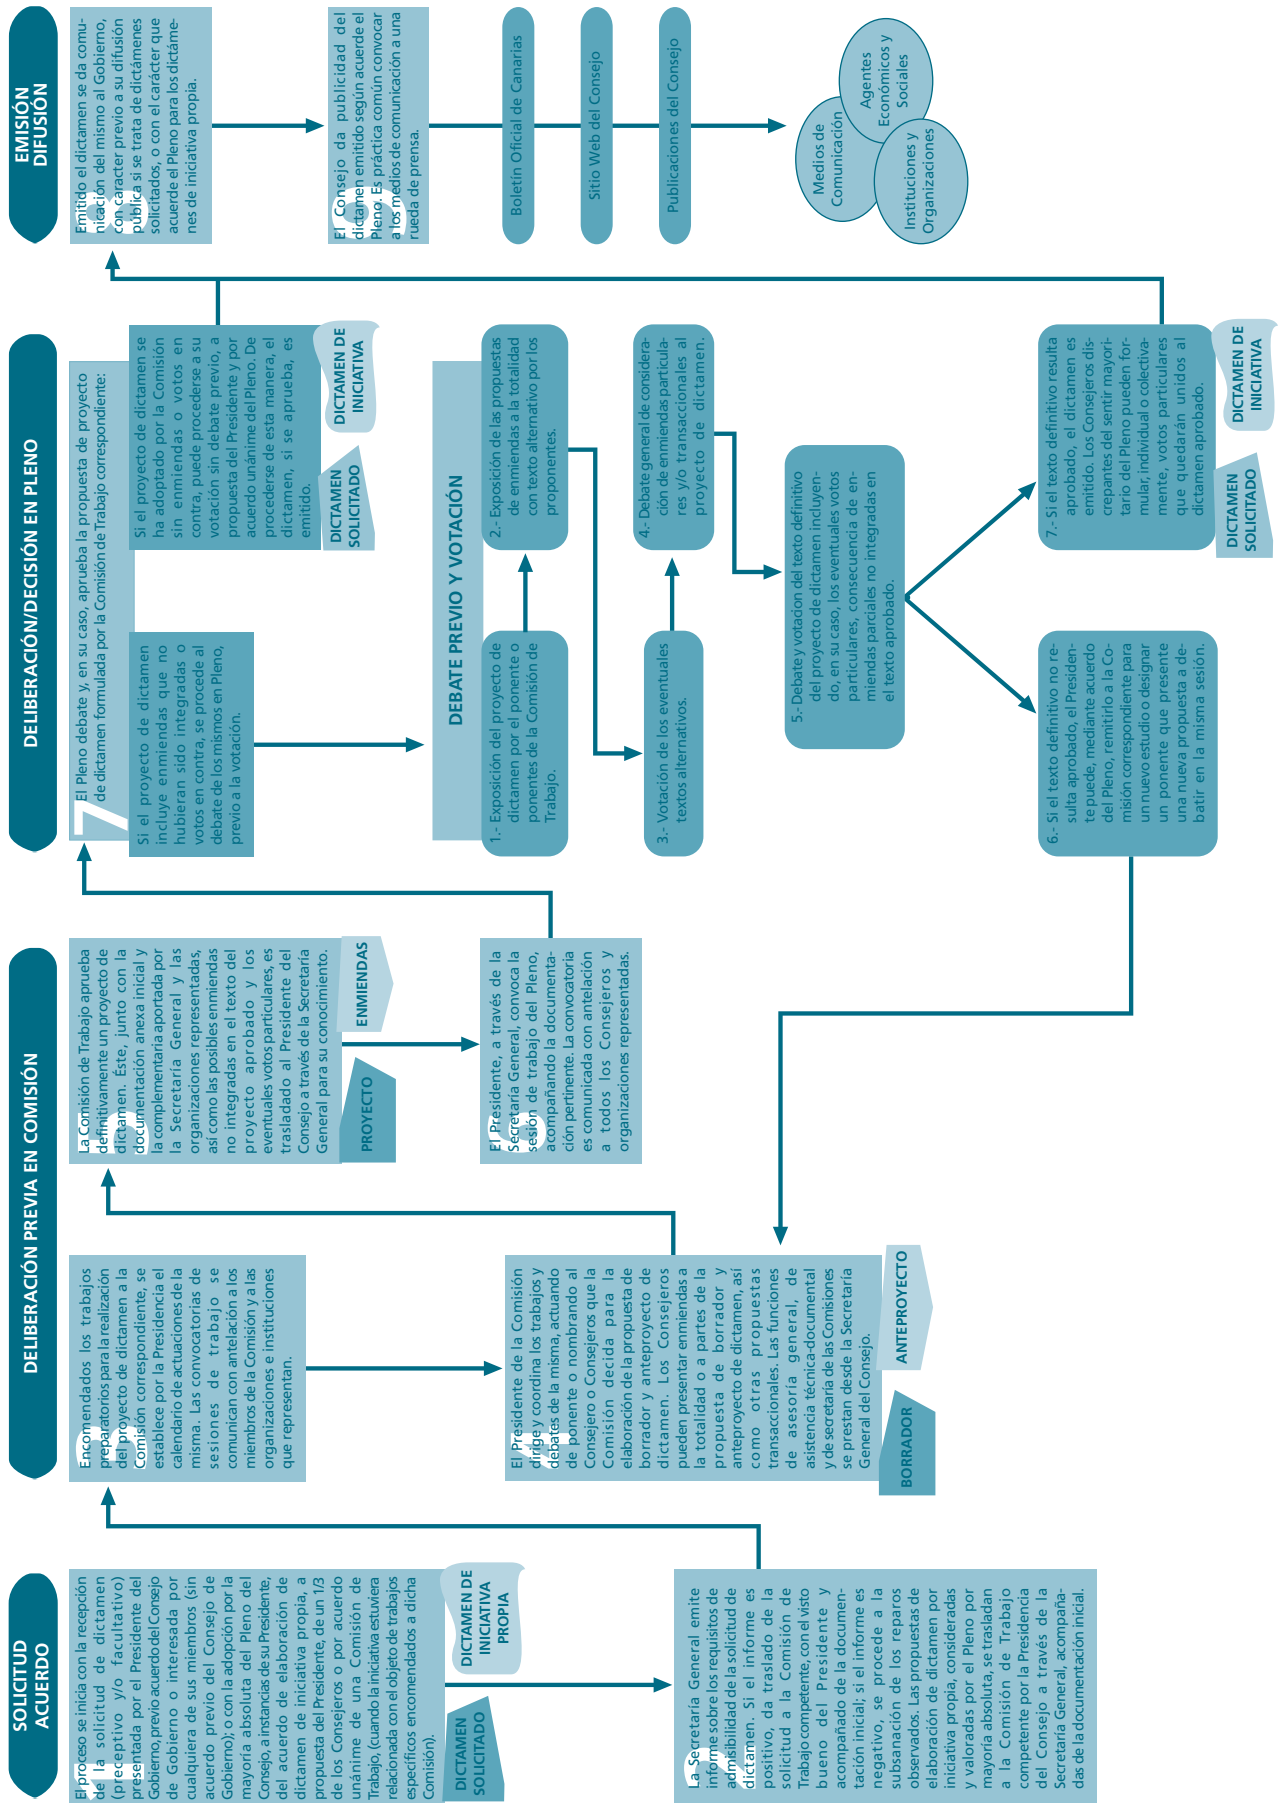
SOLICITUD ACUERDO

1 El proceso se inicia con la recepción de la solicitud de dictamen (preceptivo y/o facultativo) presentada por el Presidente del Gobierno, previo acuerdo del Consejo de Gobierno o interesada por cualquiera de sus miembros (sin acuerdo previo del Consejo de Gobierno); o con la adopción por la mayoría absoluta del Pleno del Consejo, a instancias de su Presidente, del acuerdo de elaboración de dictamen de iniciativa propia, a propuesta del Presidente, de un 1/3 de los Consejeros o por acuerdo unánime de una Comisión de Trabajo, (cuando la iniciativa estuviera relacionada con el objeto de trabajos específicos encomendados a dicha Comisión).

DICTAMEN DE INICIATIVA PROPIA

DICTAMEN SOLICITADO

2 La Secretaría General emite informe sobre los requisitos de admisibilidad de la solicitud de dictamen. Si el informe es positivo, da traslado de la solicitud a la Comisión de Trabajo competente, con el visto bueno del Presidente y acompañado de la documentación inicial; si el informe es negativo, se procede a la subsanación de los reparos observados. Las propuestas de elaboración de dictamen por iniciativa propia, consideradas y valoradas por el Pleno por mayoría absoluta, se trasladan a la Comisión de Trabajo competente por la Presidencia del Consejo a través de la Secretaría General, acompañadas de la documentación inicial.

DELIBERACIÓN PREVIA EN COMISIÓN

3 Encomendados los trabajos preparatorios para la realización del proyecto de dictamen a la Comisión correspondiente, se establece por la Presidencia el calendario de actuaciones de la misma. Las convocatorias de sesiones de trabajo se comunican con antelación a los miembros de la Comisión y a las organizaciones e instituciones que representan.

4 El Presidente de la Comisión dirige y coordina los trabajos y debates de la misma, actuando de ponente o nombrando al Consejero o Consejeros que la Comisión decida para la elaboración de la propuesta de borrador y anteproyecto de dictamen. Los Consejeros pueden presentar enmiendas a la totalidad o a partes de la propuesta de borrador y anteproyecto de dictamen, así como otras propuestas transaccionales. Las funciones de asesoría general, de asistencia técnica-documental y de secretaría de las Comisiones se prestan desde la Secretaría General del Consejo.

ANTEPROYECTO

BORRADOR

5 La Comisión de Trabajo aprueba definitivamente un proyecto de dictamen. Éste, junto con la documentación anexa inicial y la complementaria aportada por la Secretaría General y las organizaciones representadas, así como las posibles enmiendas no integradas en el texto del proyecto aprobado y los eventuales votos particulares, es trasladado al Presidente del Consejo a través de la Secretaría General para su conocimiento.

ENMIENDAS

PROYECTO

6 El Presidente, a través de la Secretaría General, convoca la sesión de trabajo del Pleno, acompañando la documentación pertinente. La convocatoria es comunicada con antelación a todos los Consejeros y organizaciones representadas.

DELIBERACIÓN/DECISIÓN EN PLENO

7 El Pleno debate y, en su caso, aprueba la propuesta de proyecto de dictamen formulada por la Comisión de Trabajo correspondiente:

Si el proyecto de dictamen incluye enmiendas que no hubieran sido integradas o votos en contra, se procede al debate de los mismos en Pleno, previo a la votación.

Si el proyecto de dictamen se ha adoptado por la Comisión sin enmiendas o votos en contra, puede procederse a su votación sin debate previo, a propuesta del Presidente y por acuerdo unánime del Pleno. De procederse de esta manera, el dictamen, si se aprueba, es emitido.

DICTAMEN DE INICIATIVA

DICTAMEN SOLICITADO

DEBATE PREVIO Y VOTACIÓN

1.- Exposición del proyecto de dictamen por el ponente o ponentes de la Comisión de Trabajo.

2.- Exposición de las propuestas de enmiendas a la totalidad con texto alternativo por los proponentes.

3.- Votación de los eventuales textos alternativos.

4.- Debate general de consideración de enmiendas particulares y/o transaccionales al proyecto de dictamen.

5.- Debate y votación del texto definitivo del proyecto de dictamen incluyendo, en su caso, los eventuales votos particulares, consecuencia de enmiendas parciales no integradas en el texto aprobado.

6.- Si el texto definitivo no resulta aprobado, el Presidente puede, mediante acuerdo del Pleno, remitirlo a la Comisión correspondiente para un nuevo estudio o designar un ponente que presente una nueva propuesta a debatir en la misma sesión.

7.- Si el texto definitivo resulta aprobado, el dictamen es emitido. Los Consejeros discrepantes del sentir mayoritario del Pleno pueden formular, individual o colectivamente, votos particulares que quedarán unidos al dictamen aprobado.

DICTAMEN DE INICIATIVA

DICTAMEN SOLICITADO

EMISIÓN DIFUSIÓN

8 Emitido el dictamen se da comunicación del mismo al Gobierno, con carácter previo a su difusión pública si se trata de dictámenes solicitados, o con el carácter que acuerde el Pleno para los dictámenes de iniciativa propia.

9 El Consejo da publicidad del dictamen emitido según acuerde el Pleno. Es práctica común convocar a los medios de comunicación a una rueda de prensa.

Boletín Oficial de Canarias

Sitio Web del Consejo

Publicaciones del Consejo

Medios de Comunicación

Agentes Económicos y Sociales

Instituciones y Organizaciones